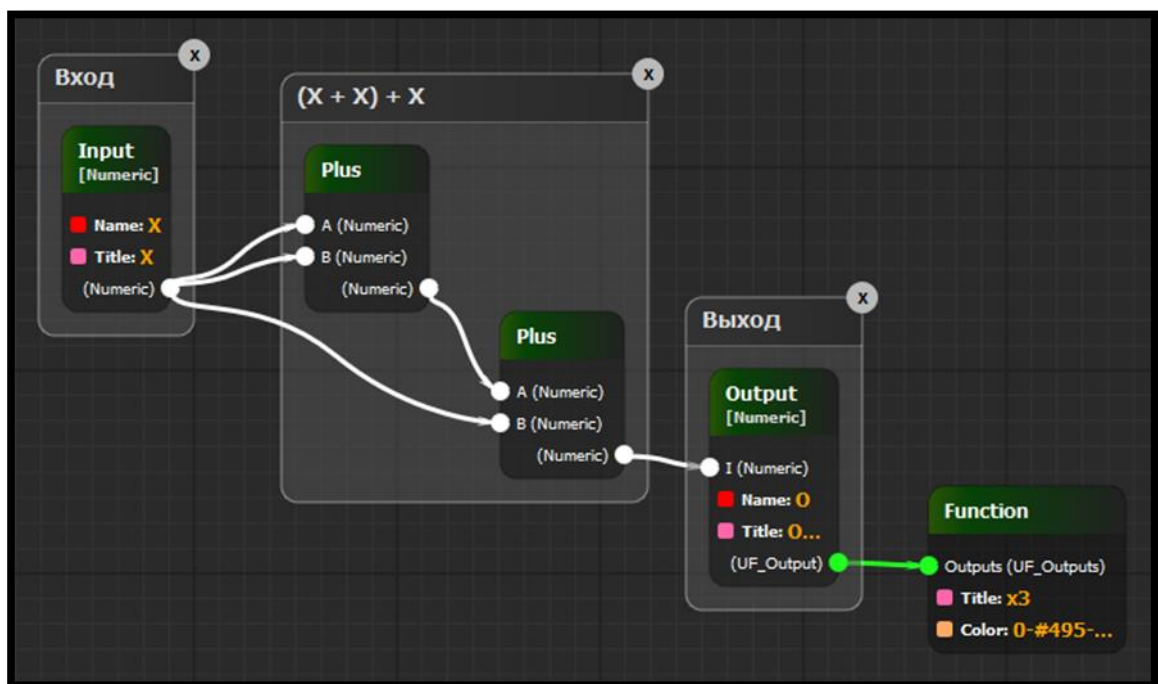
Вход
x
Input
[Numeric]
Name: X
Title: X
(Numeric)

(X + X) + X
x
Plus
A (Numeric)
B (Numeric)
(Numeric)

Plus
A (Numeric)
B (Numeric)
(Numeric)

Выход
x
Output
[Numeric]
I (Numeric)
Name: O
Title: O...
(UF_Output)

Function
Outputs (UF_Outputs)
Title: x3
Color: 0-#495-...